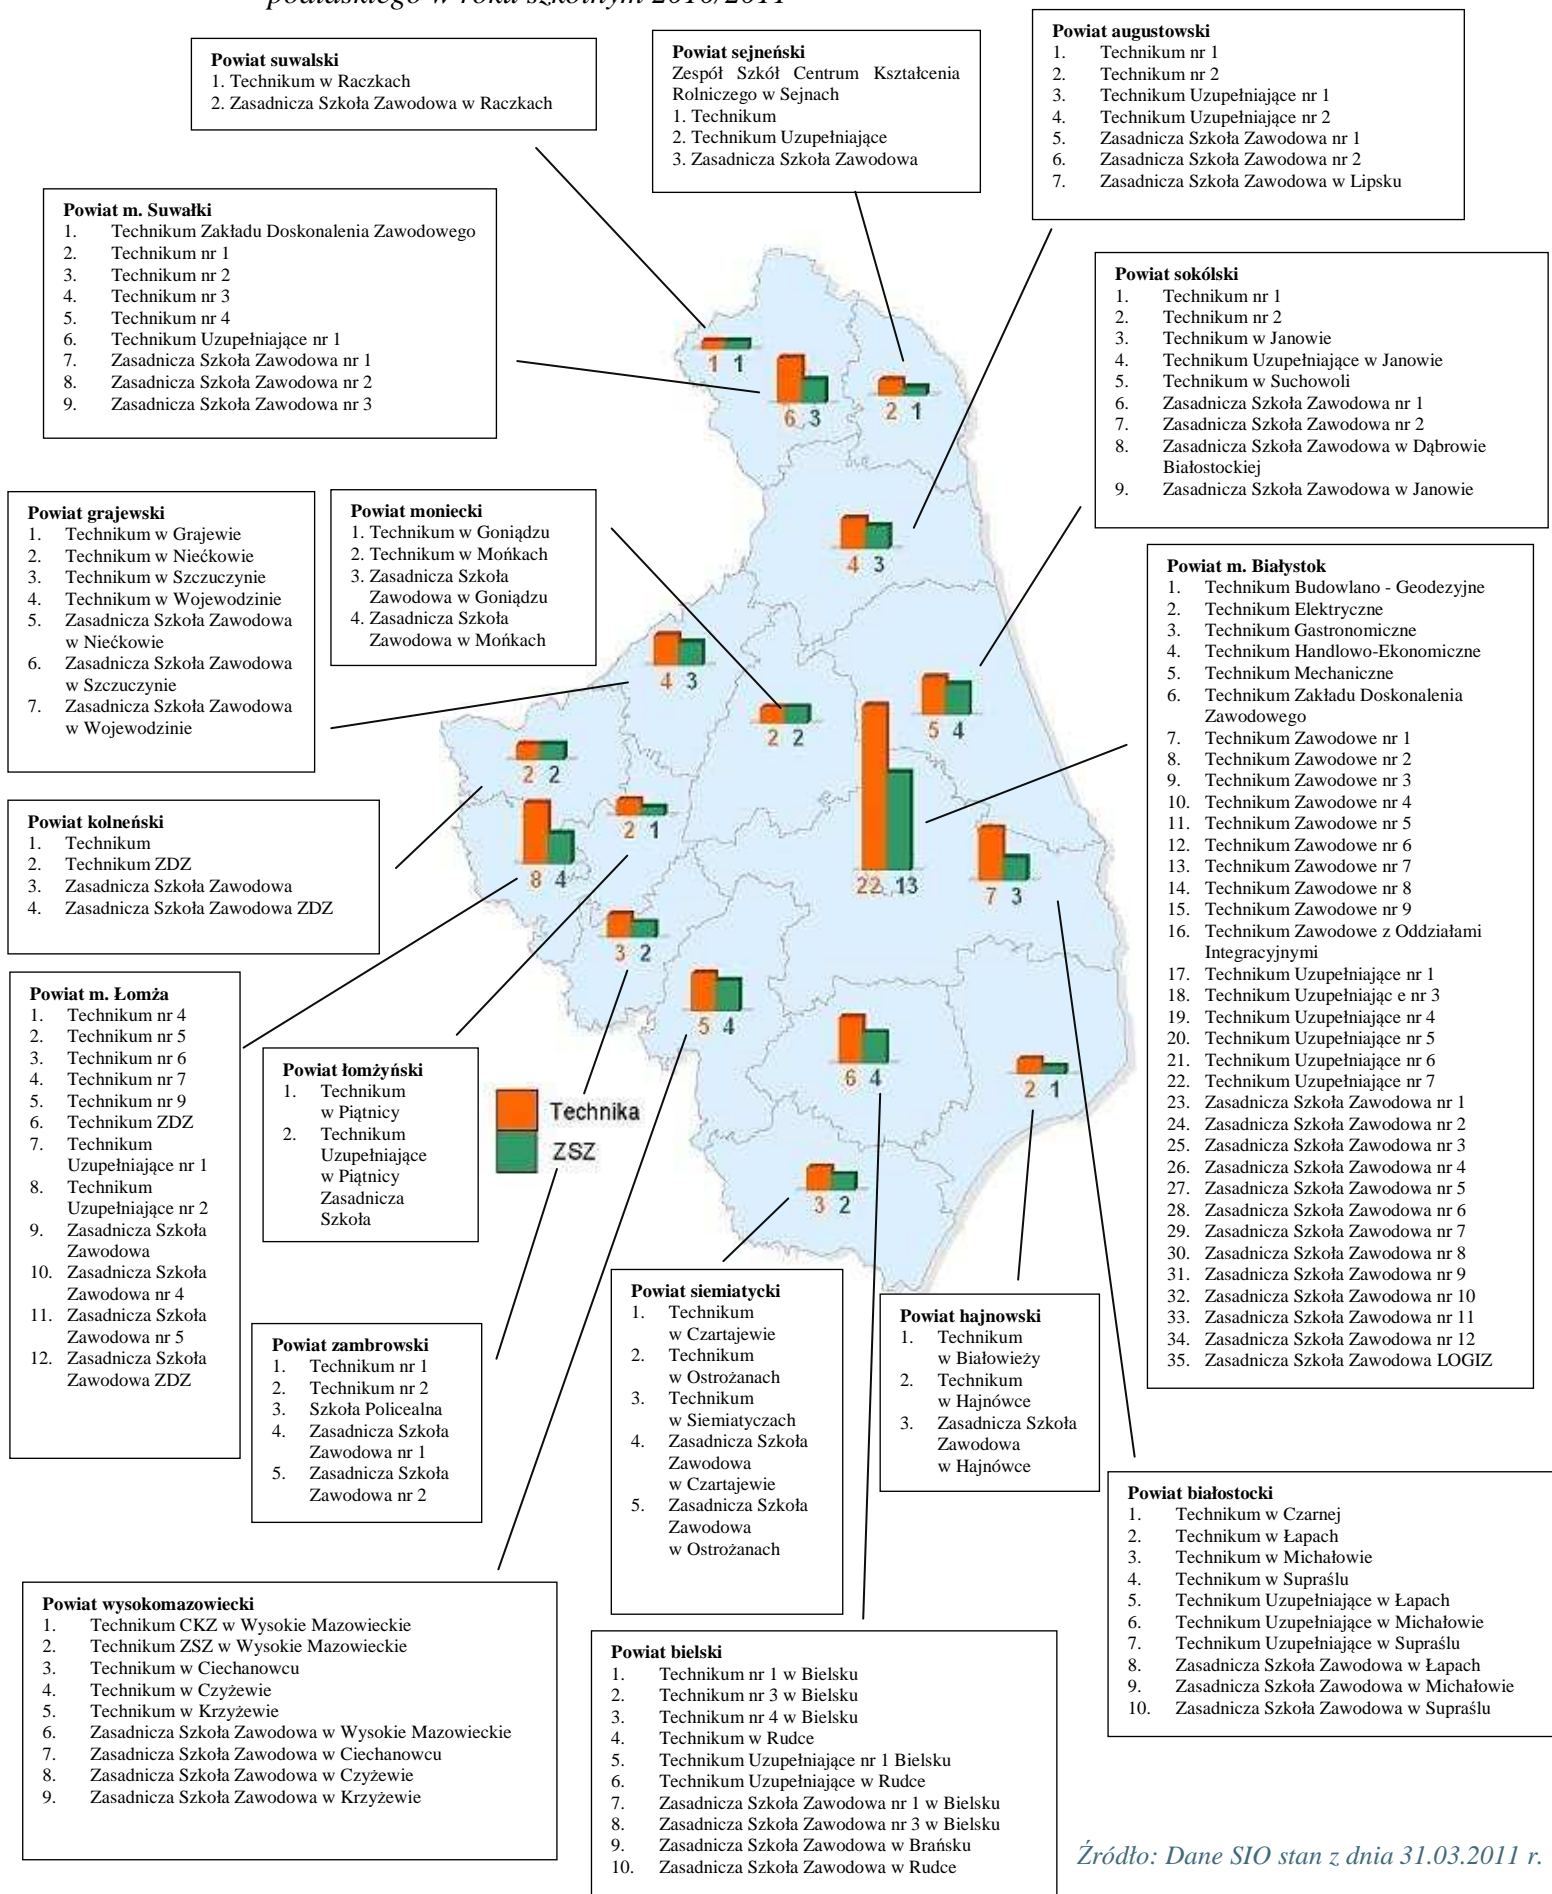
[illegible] podlaskiego w roku szkolnym 2010/2011

Powiat suwalski
1. Technikum w Raczkach
2. Zasadnicza Szkoła Zawodowa w Raczkach

Powiat sejneński
Zespół Szkół Centrum Kształcenia Rolniczego w Sejnach
1. Technikum
2. Technikum Uzupełniające
3. Zasadnicza Szkoła Zawodowa

Powiat augustowski
1. Technikum nr 1
2. Technikum nr 2
3. Technikum Uzupełniające nr 1
4. Technikum Uzupełniające nr 2
5. Zasadnicza Szkoła Zawodowa nr 1
6. Zasadnicza Szkoła Zawodowa nr 2
7. Zasadnicza Szkoła Zawodowa w Lipsku

Powiat m. Suwałki
1. Technikum Zakładu Doskonalenia Zawodowego
2. Technikum nr 1
3. Technikum nr 2
4. Technikum nr 3
5. Technikum nr 4
6. Technikum Uzupełniające nr 1
7. Zasadnicza Szkoła Zawodowa nr 1
8. Zasadnicza Szkoła Zawodowa nr 2
9. Zasadnicza Szkoła Zawodowa nr 3

Powiat sokólski
1. Technikum nr 1
2. Technikum nr 2
3. Technikum w Janowie
4. Technikum Uzupełniające w Janowie
5. Technikum w Suchowoli
6. Zasadnicza Szkoła Zawodowa nr 1
7. Zasadnicza Szkoła Zawodowa nr 2
8. Zasadnicza Szkoła Zawodowa w Dąbrowie Białostockiej
9. Zasadnicza Szkoła Zawodowa w Janowie

1 1
6 3
2 1
4 3

Powiat grajewski
1. Technikum w Grajewie
2. Technikum w Niećkowie
3. Technikum w Szczuczynie
4. Technikum w Wojewodzinie
5. Zasadnicza Szkoła Zawodowa w Niećkowie
6. Zasadnicza Szkoła Zawodowa w Szczuczynie
7. Zasadnicza Szkoła Zawodowa w Wojewodzinie

Powiat moniecki
1. Technikum w Goniądzu
2. Technikum w Mońkach
3. Zasadnicza Szkoła Zawodowa w Goniądzu
4. Zasadnicza Szkoła Zawodowa w Mońkach

Powiat m. Białystok
1. Technikum Budowlano - Geodezyjne
2. Technikum Elektryczne
3. Technikum Gastronomiczne
4. Technikum Handlowo-Ekonomiczne
5. Technikum Mechaniczne
6. Technikum Zakładu Doskonalenia Zawodowego
7. Technikum Zawodowe nr 1
8. Technikum Zawodowe nr 2
9. Technikum Zawodowe nr 3
10. Technikum Zawodowe nr 4
11. Technikum Zawodowe nr 5
12. Technikum Zawodowe nr 6
13. Technikum Zawodowe nr 7
14. Technikum Zawodowe nr 8
15. Technikum Zawodowe nr 9
16. Technikum Zawodowe z Oddziałami Integracyjnymi
17. Technikum Uzupełniające nr 1
18. Technikum Uzupełniając e nr 3
19. Technikum Uzupełniające nr 4
20. Technikum Uzupełniające nr 5
21. Technikum Uzupełniające nr 6
22. Technikum Uzupełniające nr 7
23. Zasadnicza Szkoła Zawodowa nr 1
24. Zasadnicza Szkoła Zawodowa nr 2
25. Zasadnicza Szkoła Zawodowa nr 3
26. Zasadnicza Szkoła Zawodowa nr 4
27. Zasadnicza Szkoła Zawodowa nr 5
28. Zasadnicza Szkoła Zawodowa nr 6
29. Zasadnicza Szkoła Zawodowa nr 7
30. Zasadnicza Szkoła Zawodowa nr 8
31. Zasadnicza Szkoła Zawodowa nr 9
32. Zasadnicza Szkoła Zawodowa nr 10
33. Zasadnicza Szkoła Zawodowa nr 11
34. Zasadnicza Szkoła Zawodowa nr 12
35. Zasadnicza Szkoła Zawodowa LOGIZ

4 3
2 2
5 4
2 2
2 1
8 4
22 13
7 3
3 2
5 4
6 4
2 1
3 2

Powiat kolneński
1. Technikum
2. Technikum ZDZ
3. Zasadnicza Szkoła Zawodowa
4. Zasadnicza Szkoła Zawodowa ZDZ

Powiat m. Łomża
1. Technikum nr 4
2. Technikum nr 5
3. Technikum nr 6
4. Technikum nr 7
5. Technikum nr 9
6. Technikum ZDZ
7. Technikum Uzupełniające nr 1
8. Technikum Uzupełniające nr 2
9. Zasadnicza Szkoła Zawodowa
10. Zasadnicza Szkoła Zawodowa nr 4
11. Zasadnicza Szkoła Zawodowa nr 5
12. Zasadnicza Szkoła Zawodowa ZDZ

Powiat łomżyński
1. Technikum w Piątnicy
2. Technikum Uzupełniające w Piątnicy Zasadnicza Szkoła

Technika
ZSZ

Powiat zambrowski
1. Technikum nr 1
2. Technikum nr 2
3. Szkoła Policealna
4. Zasadnicza Szkoła Zawodowa nr 1
5. Zasadnicza Szkoła Zawodowa nr 2

Powiat siemiatycki
1. Technikum w Czartajewie
2. Technikum w Ostrożanach
3. Technikum w Siemiatyczach
4. Zasadnicza Szkoła Zawodowa w Czartajewie
5. Zasadnicza Szkoła Zawodowa w Ostrożanach

Powiat hajnowski
1. Technikum w Białowieży
2. Technikum w Hajnówce
3. Zasadnicza Szkoła Zawodowa w Hajnówce

Powiat białostocki
1. Technikum w Czarnej
2. Technikum w Łapach
3. Technikum w Michałowie
4. Technikum w Supraślu
5. Technikum Uzupełniające w Łapach
6. Technikum Uzupełniające w Michałowie
7. Technikum Uzupełniające w Supraślu
8. Zasadnicza Szkoła Zawodowa w Łapach
9. Zasadnicza Szkoła Zawodowa w Michałowie
10. Zasadnicza Szkoła Zawodowa w Supraślu

Powiat wysokomazowiecki
1. Technikum CKZ w Wysokie Mazowieckie
2. Technikum ZSZ w Wysokie Mazowieckie
3. Technikum w Ciechanowcu
4. Technikum w Czyżewie
5. Technikum w Krzyżewie
6. Zasadnicza Szkoła Zawodowa w Wysokie Mazowieckie
7. Zasadnicza Szkoła Zawodowa w Ciechanowcu
8. Zasadnicza Szkoła Zawodowa w Czyżewie
9. Zasadnicza Szkoła Zawodowa w Krzyżewie

Powiat bielski
1. Technikum nr 1 w Bielsku
2. Technikum nr 3 w Bielsku
3. Technikum nr 4 w Bielsku
4. Technikum w Rudce
5. Technikum Uzupełniające nr 1 Bielsku
6. Technikum Uzupełniające w Rudce
7. Zasadnicza Szkoła Zawodowa nr 1 w Bielsku
8. Zasadnicza Szkoła Zawodowa nr 3 w Bielsku
9. Zasadnicza Szkoła Zawodowa w Brańsku
10. Zasadnicza Szkoła Zawodowa w Rudce

Źródło: Dane SIO stan z dnia 31.03.2011 r.